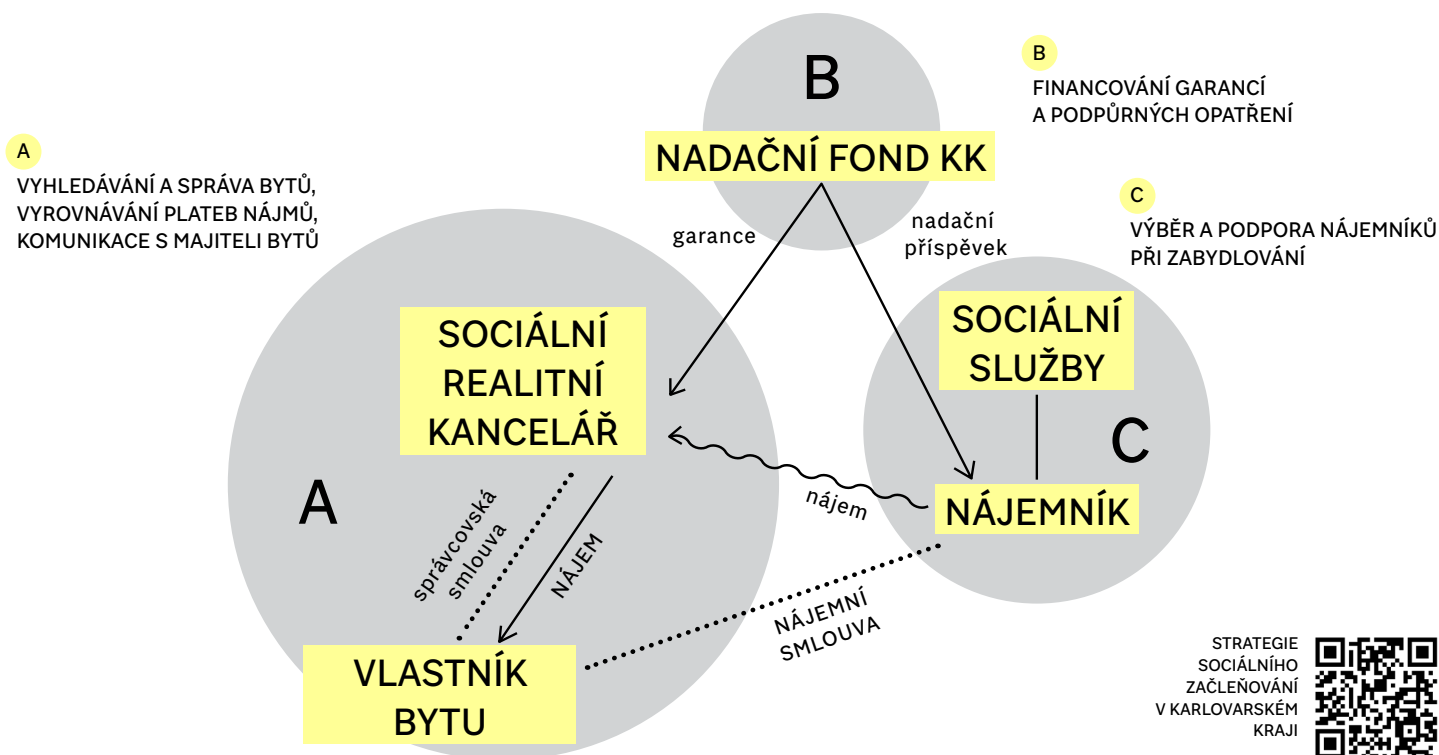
A
VYHLEDÁVÁNÍ A SPRÁVA BYTŮ, VYROVNÁVÁNÍ PLATEB NÁJMŮ, KOMUNIKACE S MAJITELI BYTŮ

B

NADAČNÍ FOND KK

B
FINANCOVÁNÍ GARANCÍ A PODPŮRNÝCH OPATŘENÍ

C
VÝBĚR A PODPORA NÁJEMNÍKŮ PŘI ZABYDLOVÁNÍ

garance

nadační příspěvek

SOCIÁLNÍ REALITNÍ KANCELÁŘ

SOCIÁLNÍ SLUŽBY

C

A

nájem

NÁJEMNÍK

správcovská smlouva

NÁJEM

NÁJEMNÍ SMLOUVA

VLASTNÍK BYTU

STRATEGIE SOCIÁLNÍHO ZAČLEŇOVÁNÍ V KARLOVARSKÉM KRAJI